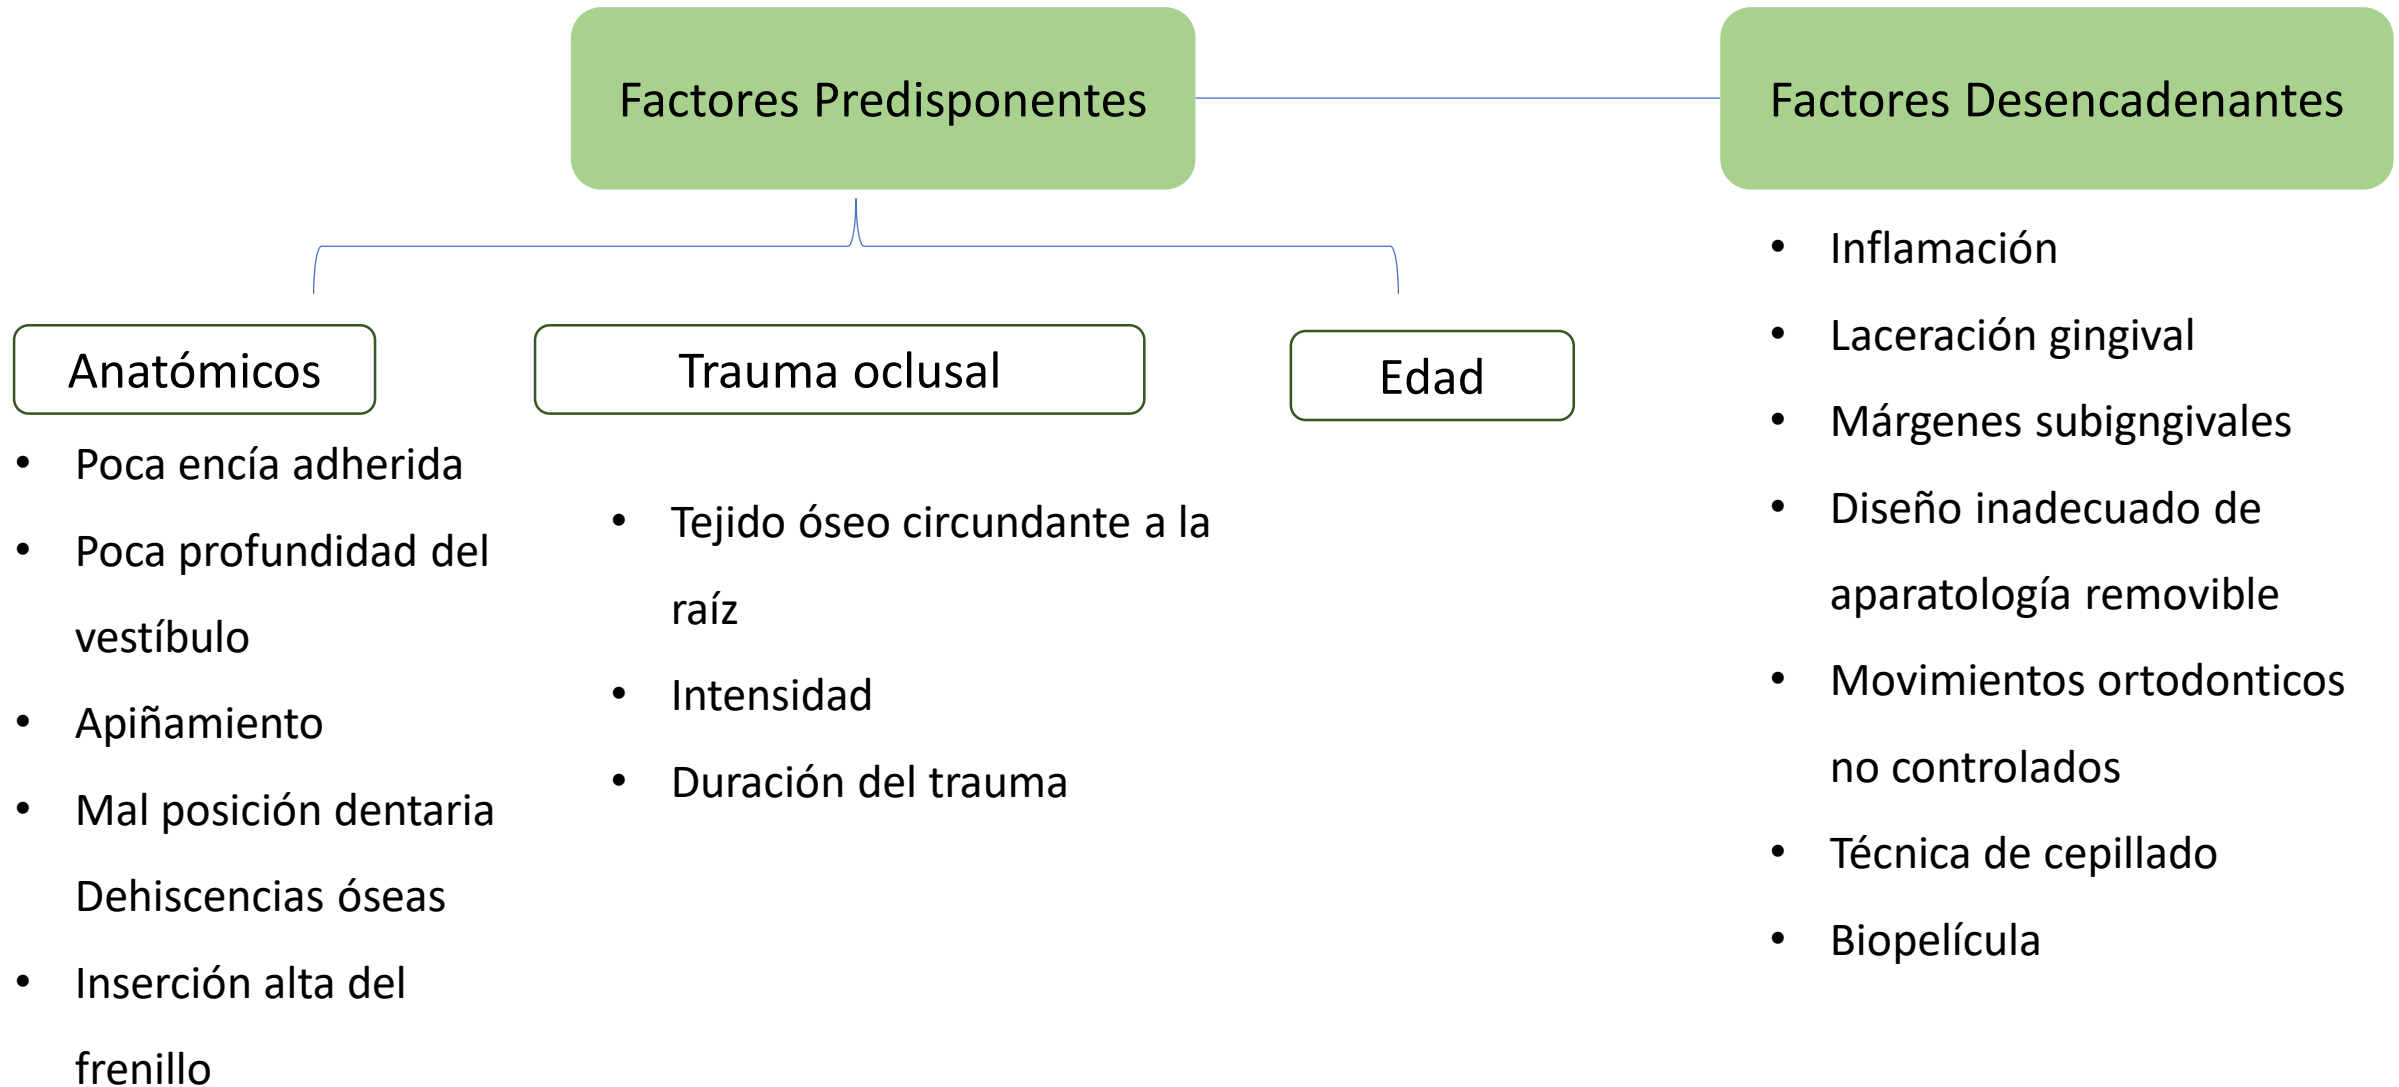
Factores Predisponentes

Factores Desencadenantes

Anatómicos

- Poca encía adherida
- Poca profundidad del vestíbulo
- Apiñamiento
- Mal posición dentaria Dehiscencias óseas
- Inserción alta del frenillo

Trauma oclusal

- Tejido óseo circundante a la raíz
- Intensidad
- Duración del trauma

Edad

- Inflamación
- Laceración gingival
- Márgenes subigngivales
- Diseño inadecuado de aparatología removible
- Movimientos ortodonticos no controlados
- Técnica de cepillado
- Biopelícula